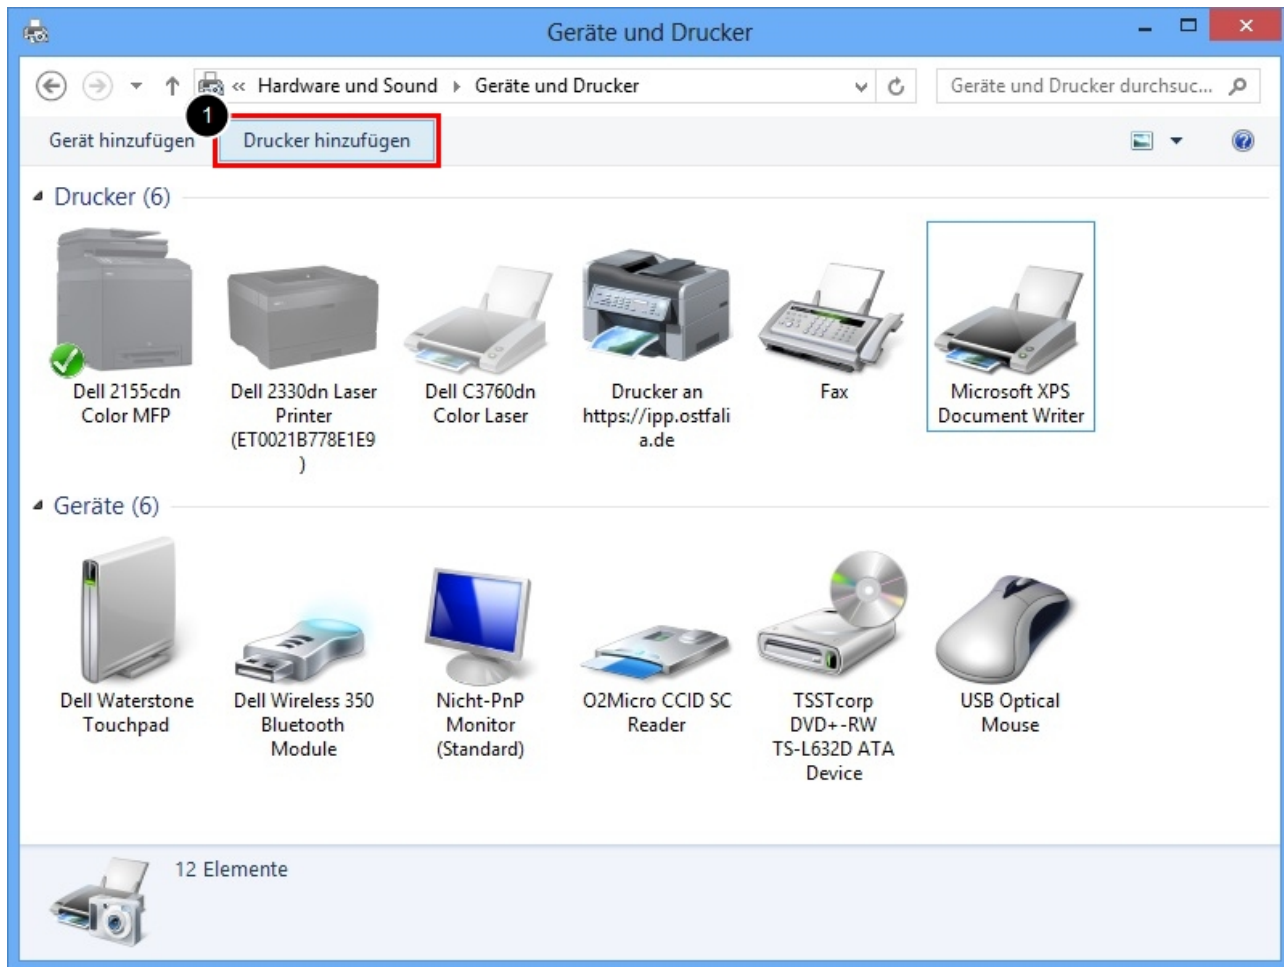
Geräte und Drucker

« Hardware und Sound ▸ Geräte und Drucker

Geräte und Drucker durchsuc...

1

Gerät hinzufügen

Drucker hinzufügen

Drucker (6)

Dell 2155cdn Color MFP

Dell 2330dn Laser Printer (ET0021B778E1E9 )

Dell C3760dn Color Laser

Drucker an https://ipp.ostfalia.de

Fax

Microsoft XPS Document Writer

Geräte (6)

Dell Waterstone Touchpad

Dell Wireless 350 Bluetooth Module

Nicht-PnP Monitor (Standard)

O2Micro CCID SC Reader

TSSTcorp DVD+-RW TS-L632D ATA Device

USB Optical Mouse

12 Elemente